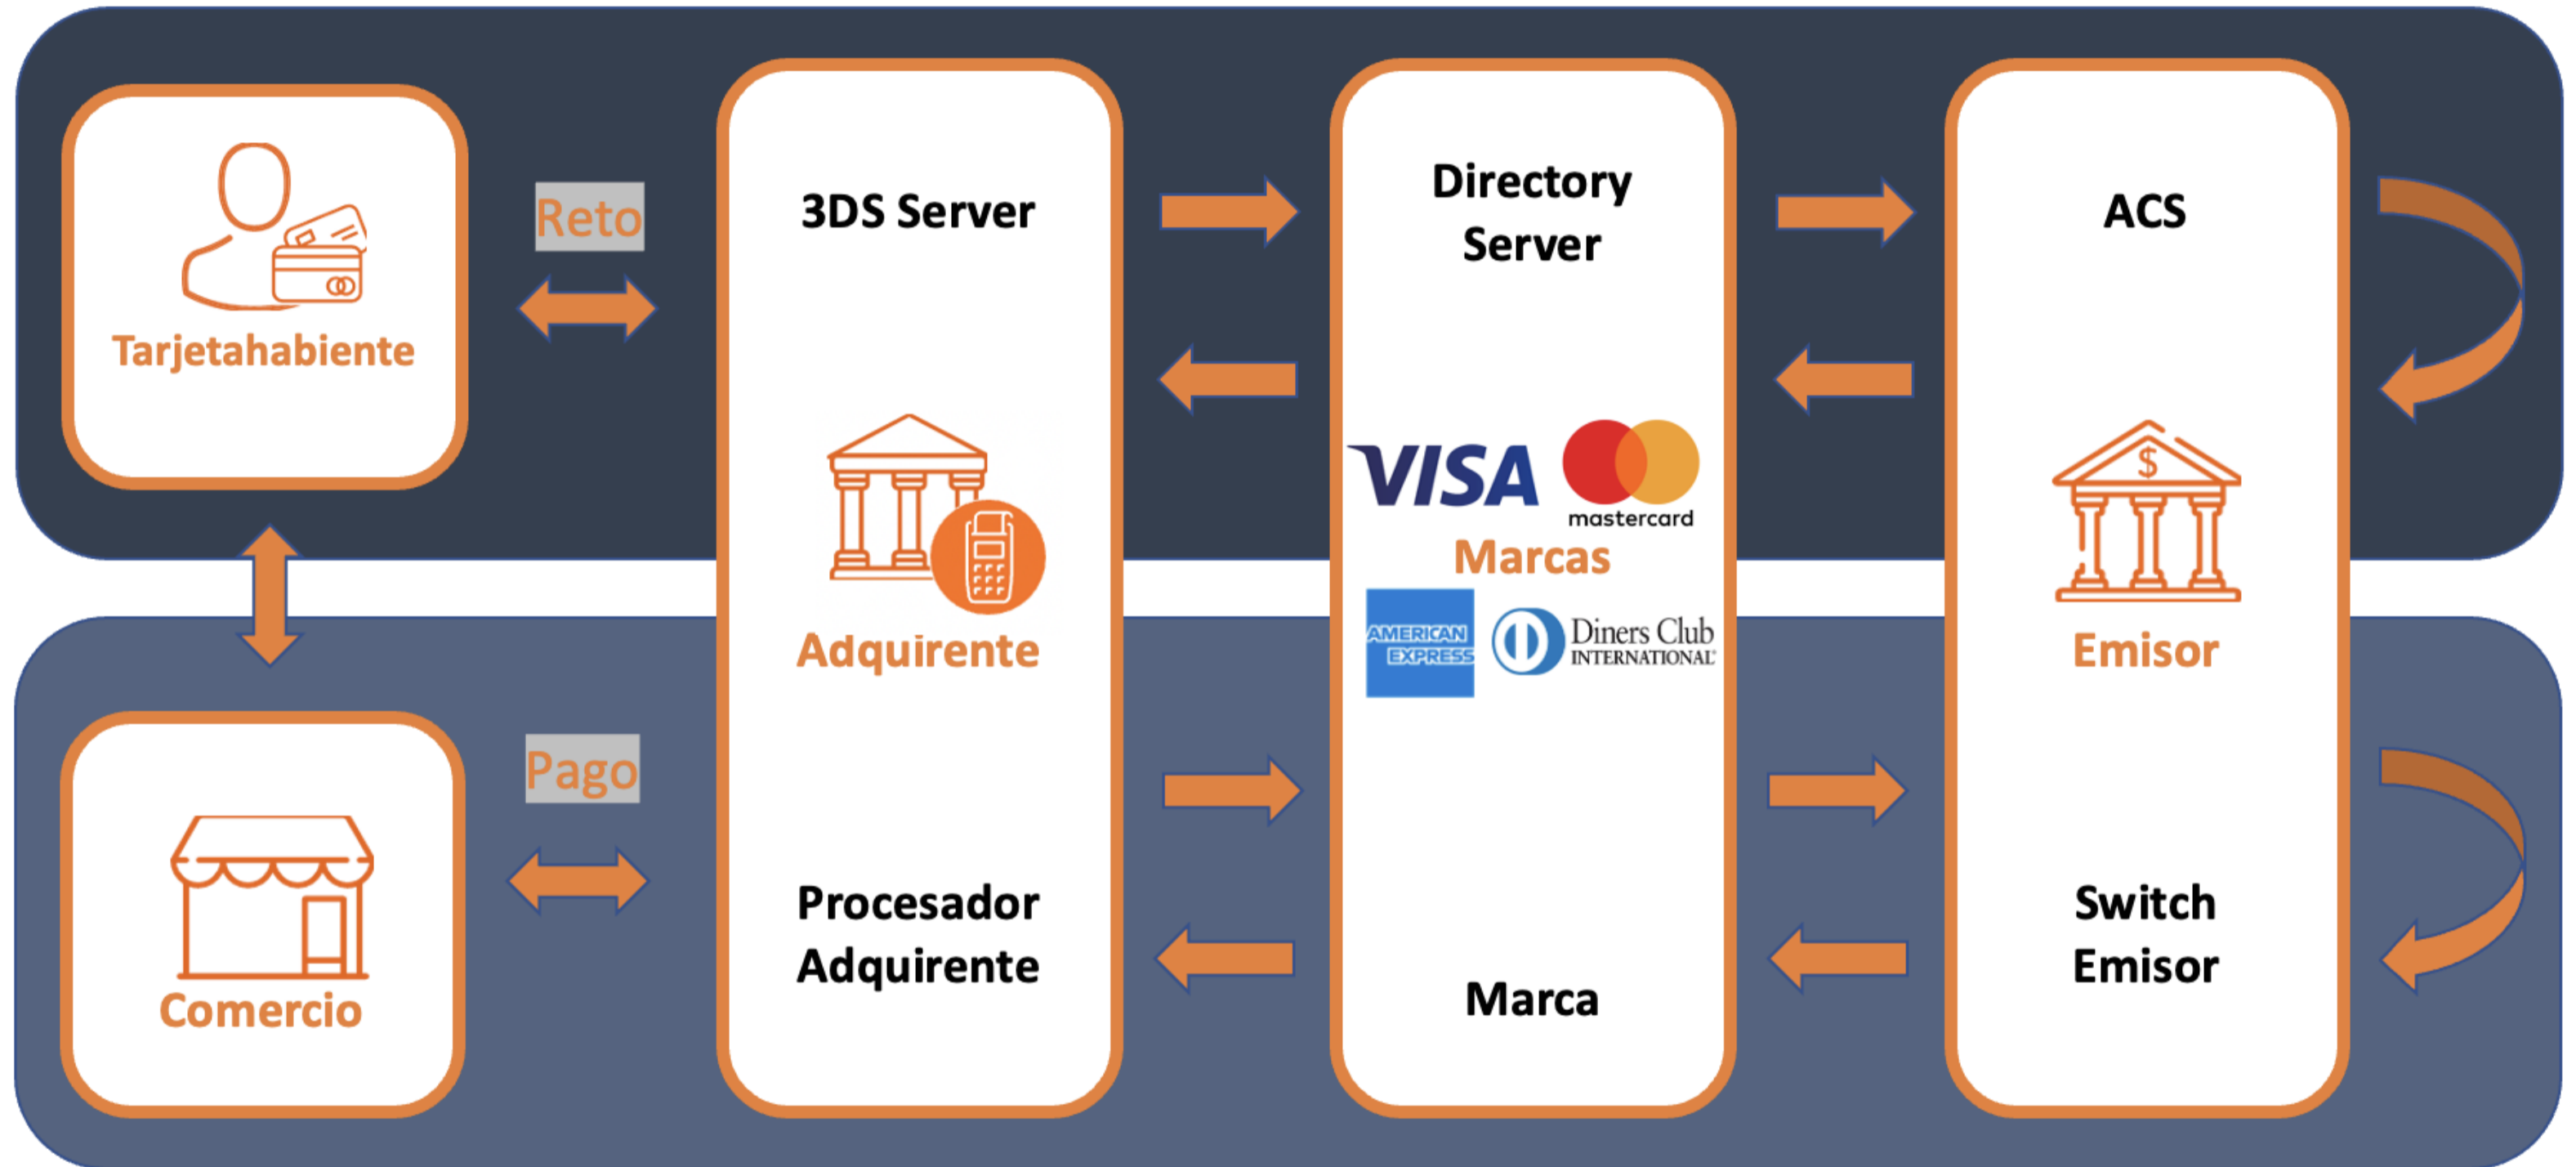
Tarjetahabiente

Reto

3DS Server

Adquirente

Procesador Adquirente

Directory Server

VISA

mastercard

Marcas

AMERICAN EXPRESS

Diners Club INTERNATIONAL

Marca

ACS

$

Emisor

Switch Emisor

Pago

Comercio